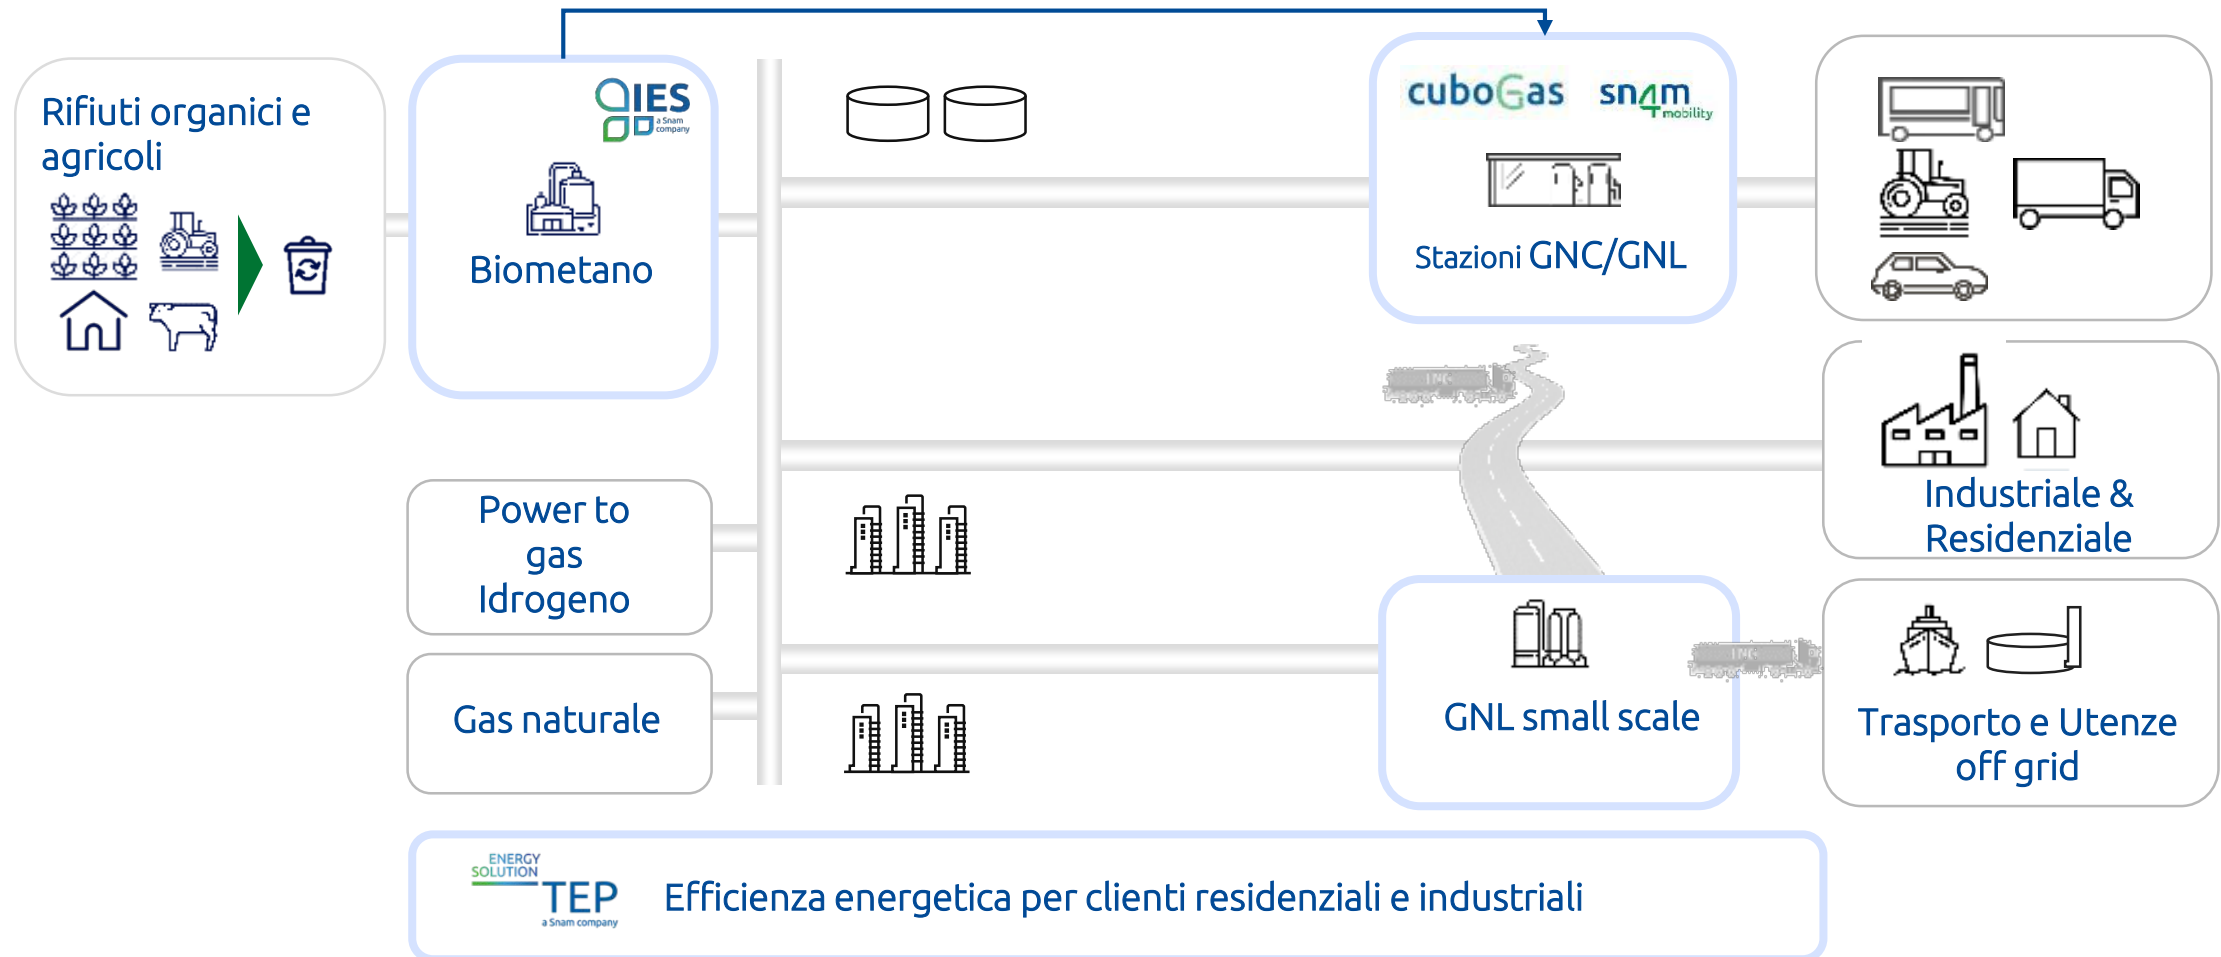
Rifiuti organici e agricoli

IES a Snam company

Biometano

cuboGas snam4mobility

Stazioni GNC/GNL

Industriale & Residenziale

Power to gas Idrogeno

Gas naturale

GNL small scale

Trasporto e Utenze off grid

ENERGY SOLUTION TEP a Snam company

Efficienza energetica per clienti residenziali e industriali